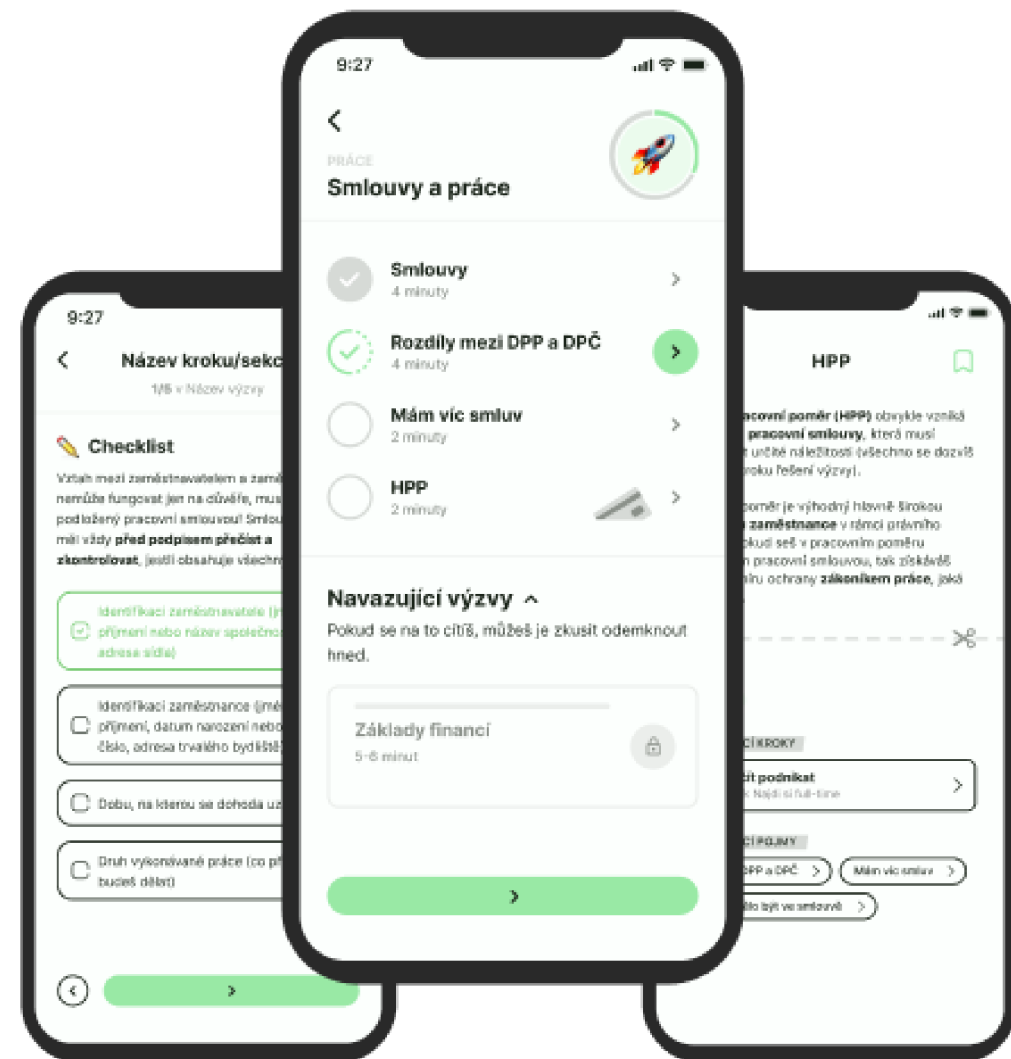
9:27

Název kroku/sekc

1/6 v Název výzvy

✏️ Checklist

Vztah mezi zaměstnavatelem a zamě nemůže fungovat jen na důvěře, mus podložený pracovní smlouvou! Smlou měl vždy **před podpisem přečíst a zkontrolovat**, jestli obsahuje všechn

Identifikaci zaměstnavatele (jm příjmení nebo název společno adresa sídla)

Identifikaci zaměstnance (jmé příjmení, datum narození nebo číslo, adresa trvalého bydliště

Dobu, na kterou se dohoda uz

Druh vykonávané práce (co př budeš dělat)

9:27

PRÁCE

Smlouvy a práce

Smlouvy
4 minuty

Rozdíly mezi DPP a DPČ
4 minuty

Mám víc smluv
2 minuty

HPP
2 minuty

Navazující výzvy

Pokud se na to cítíš, můžeš je zkusit odemknout hned.

Základy financí
5-6 minut

HPP

racovní poměr (HPP) obvykle vzniká pracovní smlouvy, která musí t určité náležitosti (všechno se dozvíš kroku řešení výzvy).

poměr je výhodný hlavně širokou zaměstnance v rámci právního pokud seš v pracovním poměru n pracovní smlouvou, tak získáváš iru ochrany zákoníkem práce, jaká

CÍ KROKY

cit podnikat
. Najdi si full-time

CÍ POJMY

PP a DPČ

Mám víc smluv

lo být ve smlouvě